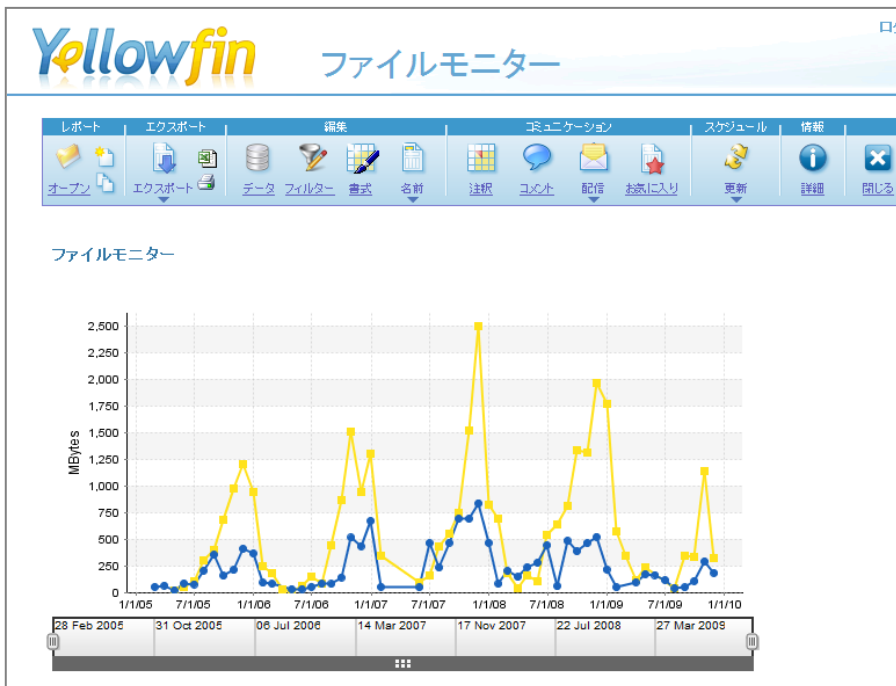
Yellowfin ファイルモニター

ロ

レポート | エクスポート | 編集 | コミュニケーション | スケジュール | 情報

オープン | エクスポート | データ | フィルター | 書式 | 名前 | 注釈 | コメント | 配信 | お気に入り | 更新 | 詳細 | 閉じる

ファイルモニター

MBytes

2,500
2,250
2,000
1,750
1,500
1,250
1,000
750
500
250
0

1/1/05 7/1/05 1/1/06 7/1/06 1/1/07 7/1/07 1/1/08 7/1/08 1/1/09 7/1/09 1/1/10

28 Feb 2005 31 Oct 2005 06 Jul 2006 14 Mar 2007 17 Nov 2007 22 Jul 2008 27 Mar 2009